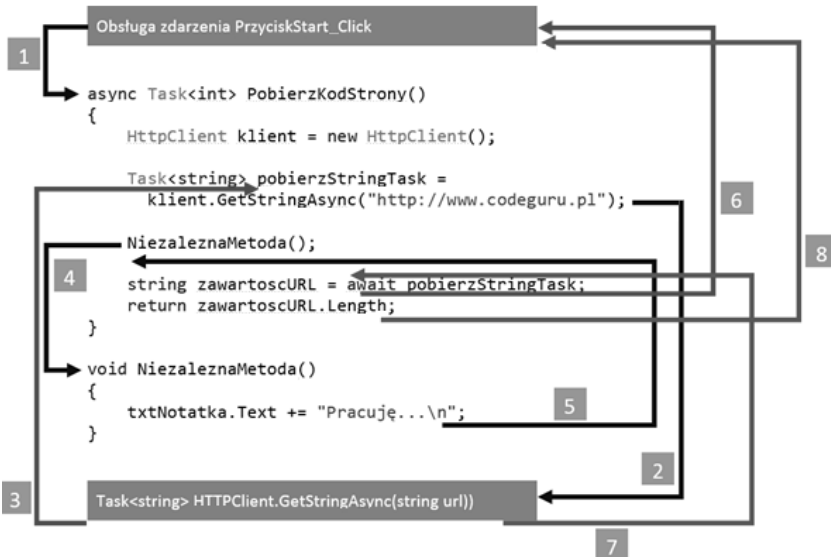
Obsługa zdarzenia PrzyciskStart_Click

1

async Task<int> PobierzKodStrony()
{
    HttpClient klient = new HttpClient();

    Task<string> pobierzStringTask =
      klient.GetStringAsync("http://www.codeguru.pl");

    NiezaleznaMetoda();

    string zawartoscURL = await pobierzStringTask;
    return zawartoscURL.Length;
}

void NiezaleznaMetoda()
{
    txtNotatka.Text += "Pracuję...\n";
}

6

8

4

5

2

3

Task<string> HTTPClient.GetStringAsync(string url))

7